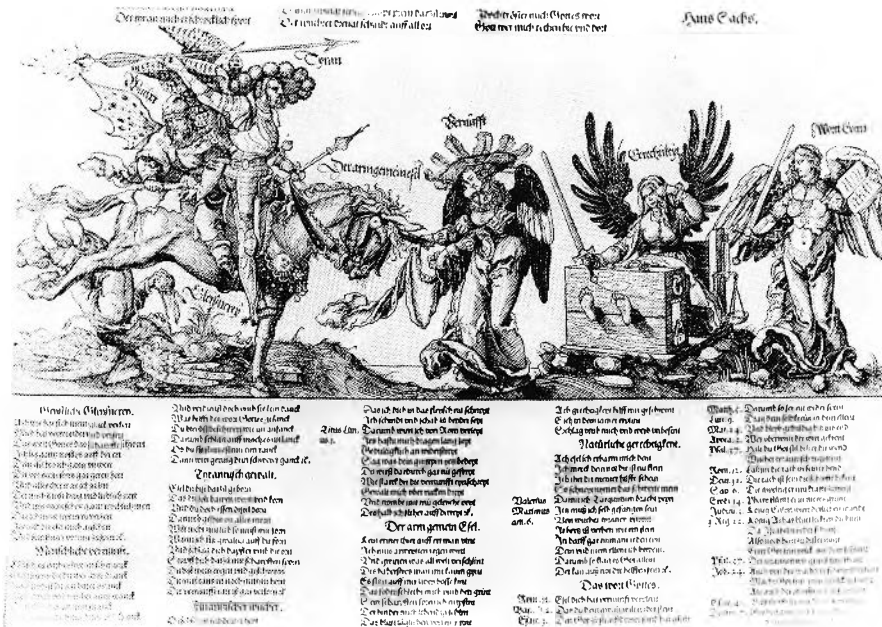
Der teran mach ein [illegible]

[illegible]
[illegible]

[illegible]
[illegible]

Hans Sachs.

Teran

Der arm gemeine Esel

Vernunfft

Gerechtigkeit

Wort Gots

Eigennutz

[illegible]

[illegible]

Der tirannisch gewalt.

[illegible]

Der arm gemein Esel.

Natürliche gerechtigkeit.

Das wort Gottes.

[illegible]